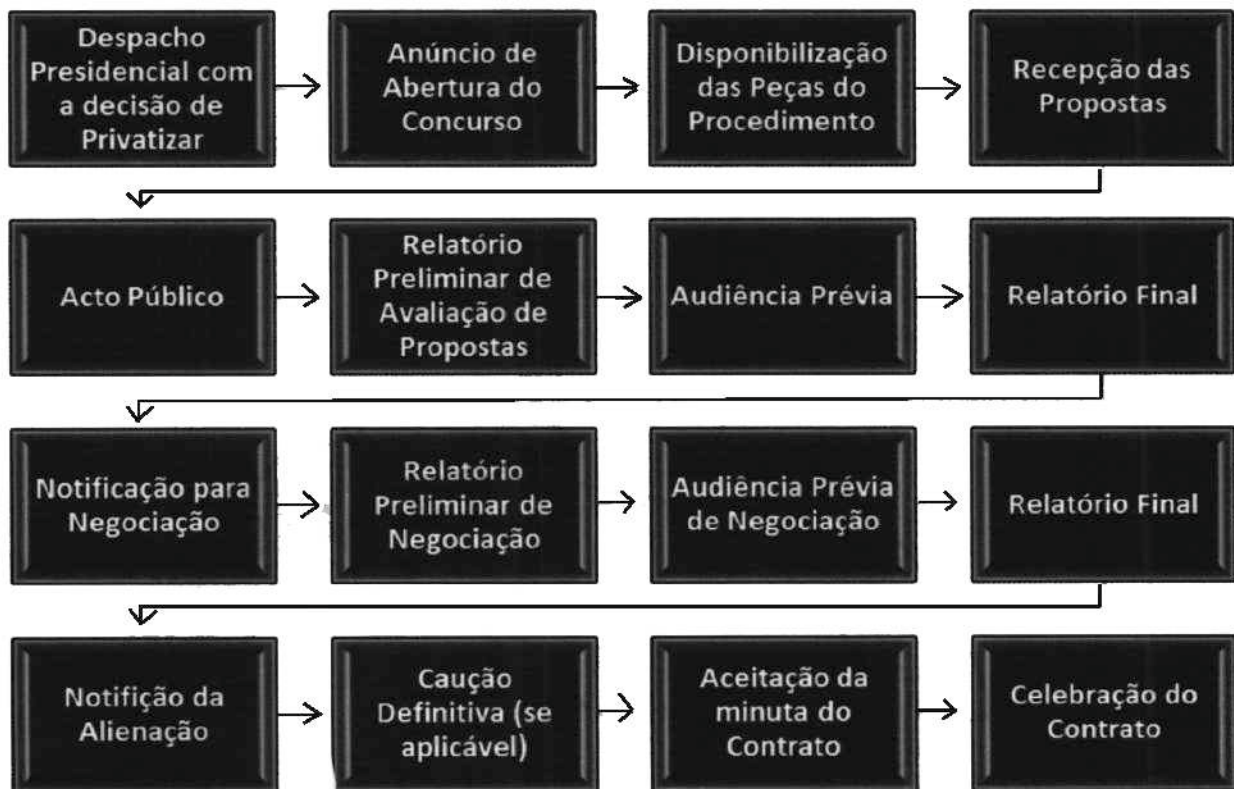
Despacho Presidencial com a decisão de Privatizar

Anúncio de Abertura do Concurso

Disponibilização das Peças do Procedimento

Recepção das Propostas

Acto Público

Relatório Preliminar de Avaliação de Propostas

Audiência Prévia

Relatório Final

Notificação para Negociação

Relatório Preliminar de Negociação

Audiência Prévia de Negociação

Relatório Final

Notifição da Alienação

Caução Definitiva (se aplicável)

Aceitação da minuta do Contrato

Celebração do Contrato